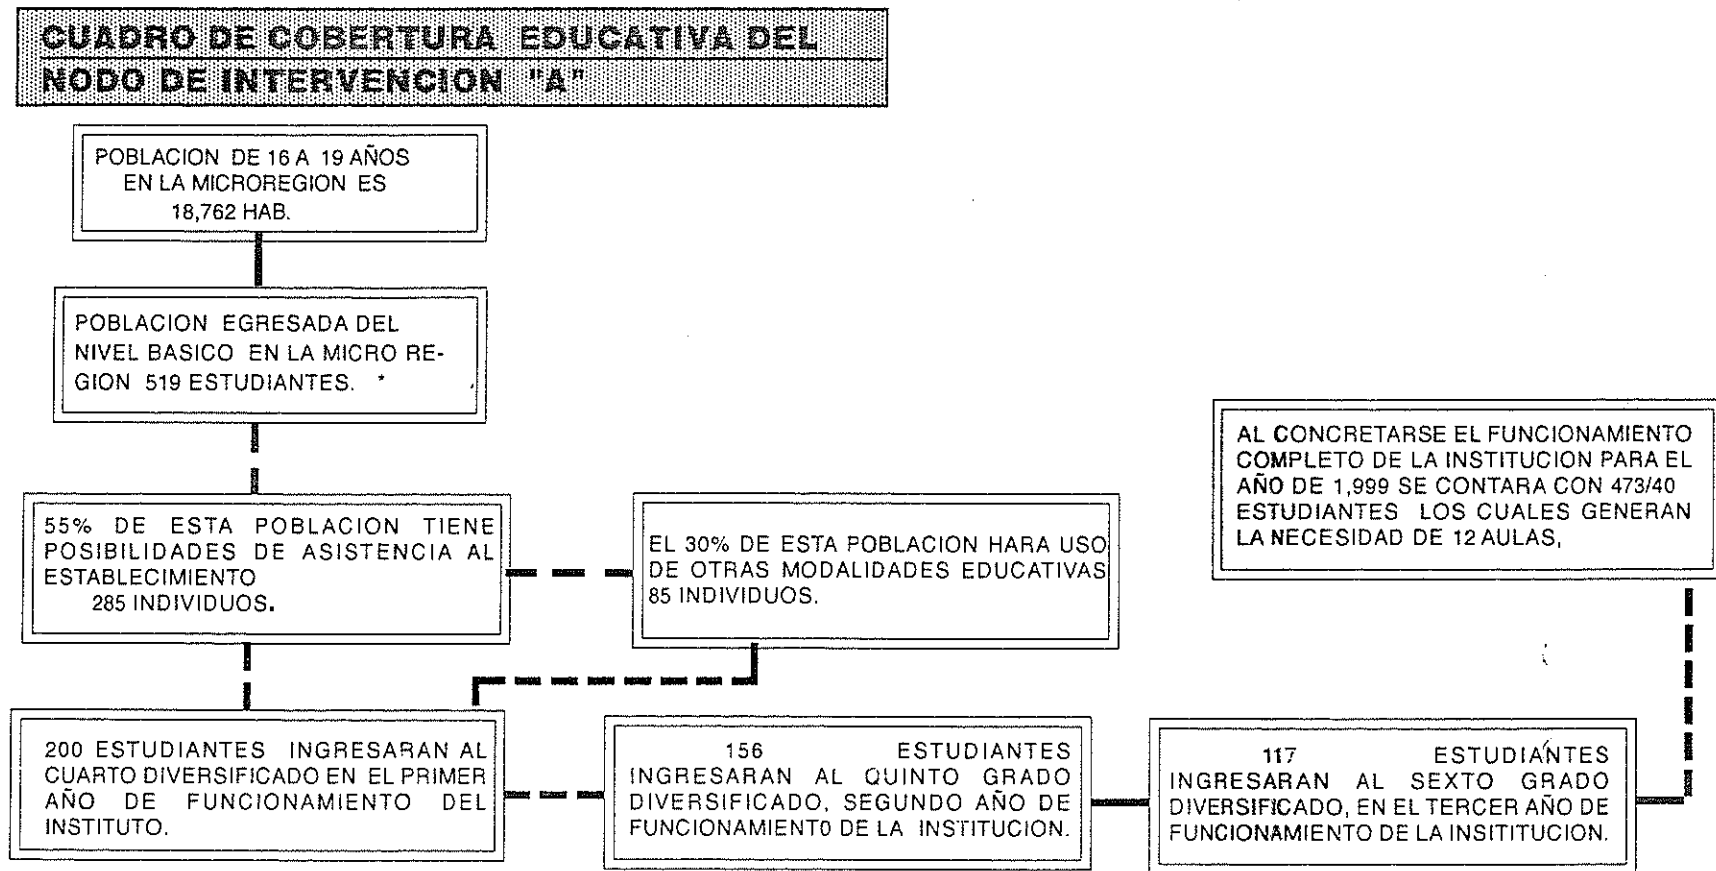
CUADRO DE COBERTURA EDUCATIVA DEL NODO DE INTERVENCION "A"

POBLACION DE 16 A 19 AÑOS EN LA MICROREGION ES 18,762 HAB.

POBLACION EGRESADA DEL NIVEL BASICO EN LA MICRO REGION 519 ESTUDIANTES. *

55% DE ESTA POBLACION TIENE POSIBILIDADES DE ASISTENCIA AL ESTABLECIMIENTO 285 INDIVIDUOS.

EL 30% DE ESTA POBLACION HARA USO DE OTRAS MODALIDADES EDUCATIVAS 85 INDIVIDUOS.

AL CONCRETARSE EL FUNCIONAMIENTO COMPLETO DE LA INSTITUCION PARA EL AÑO DE 1,999 SE CONTARA CON 473/40 ESTUDIANTES LOS CUALES GENERAN LA NECESIDAD DE 12 AULAS,

200 ESTUDIANTES INGRESARAN AL CUARTO DIVERSIFICADO EN EL PRIMER AÑO DE FUNCIONAMIENTO DEL INSTITUTO.

156 ESTUDIANTES INGRESARAN AL QUINTO GRADO DIVERSIFICADO, SEGUNDO AÑO DE FUNCIONAMIENT0 DE LA INSTITUCION.

117 ESTUDIANTES INGRESARAN AL SEXTO GRADO DIVERSIFICADO, EN EL TERCER AÑO DE FUNCIONAMIENTO DE LA INSITITUCION.